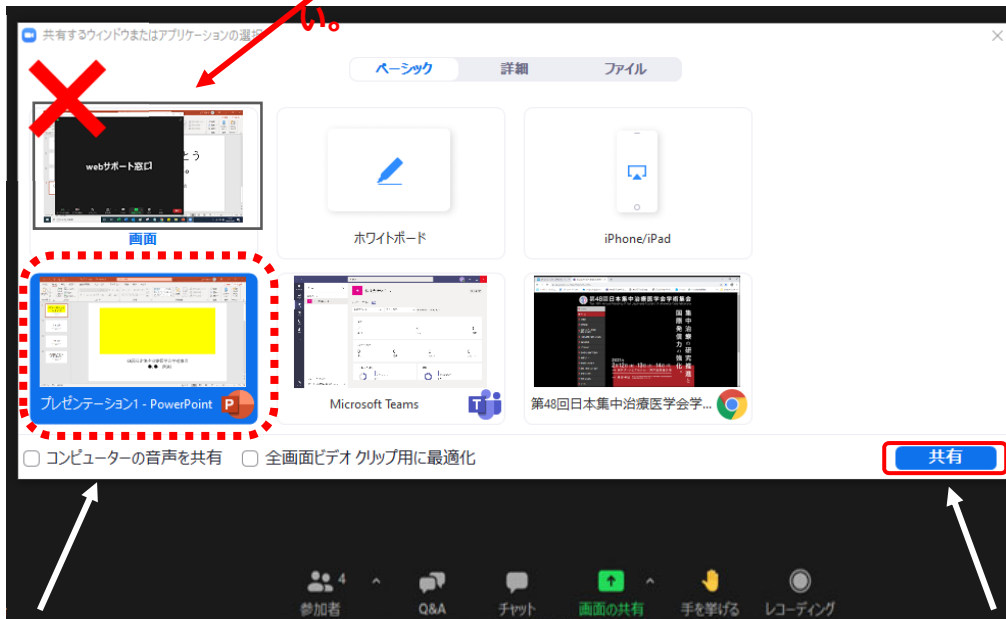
い。

共有するウィンドウまたはアプリケーションの選択

ベーシック　詳細　ファイル

webサポート窓口

とう

画面

ホワイトボード

iPhone/iPad

プレゼンテーション1 - PowerPoint

Microsoft Teams

第48回日本集中治療医学会学...

第48回日本集中治療医学会学術集会

集中治療の研究推進と国際発信力の強化

コンピューターの音声を共有

全画面ビデオ クリップ用に最適化

共有

4

参加者　Q&A　チャット　画面の共有　手を挙げる　レコーディング